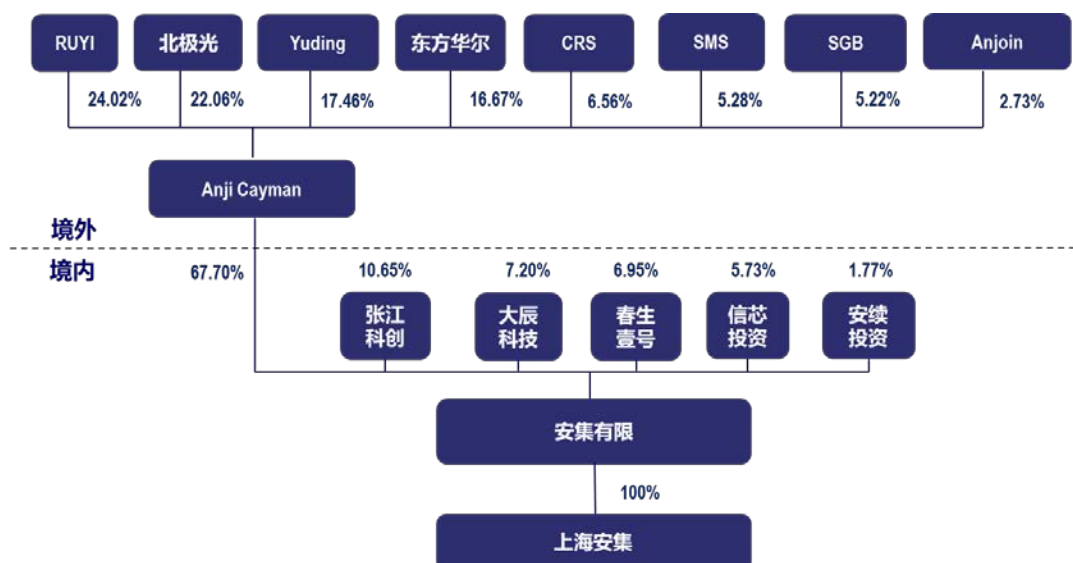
RUYI
北极光
Yuding
东方华尔
CRS
SMS
SGB
Anjoin

24.02%
22.06%
17.46%
16.67%
6.56%
5.28%
5.22%
2.73%

Anji Cayman

境外

境内

67.70%
10.65%
7.20%
6.95%
5.73%
1.77%

张江科创
大辰科技
春生壹号
信芯投资
安续投资

安集有限

100%

上海安集